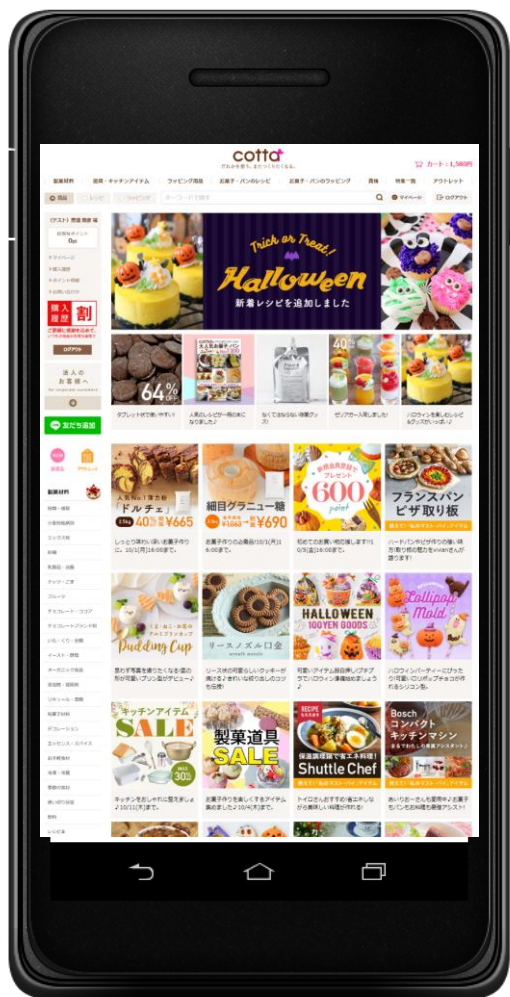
cotta

カート：1,580円

製菓材料　道具・キッチンアイテム　ラッピング用品　お菓子・パンのレシピ　お菓子・パンのラッピング　資格　特集一覧　アウトレット

Trick or Treat!
Halloween
新着レシピを追加しました

64%
OFF

タブレット付で使いやすい！

人気のレシピが一冊の本になりました

なくてはならない執事グッズ！

ゼリアガー入荷しました！

ハロウィンを楽しむレシピ＆グッズがいっぱい♪

LINE 友だち追加

法人のお客様へ

購入履歴 割

ログアウト

製菓材料

人気No.1洋生地
ドルチェ
40%OFF ¥665

しっとり焼ける生地でお菓子作りに。10/1(月)16:00まで。

細目グラニュー糖
¥690

お菓子作りの必需品10/1(月)16:00まで。

600
point
プレゼント

10/5までのお買い物で対象商品をお買い上げの方に。

フランスパン ピザ取り板

ハードパンやピザ作りの強い味方♪

Pudding Cup

リースノズル口金

HALLOWEEN
100YEN GOODS

Lollipop Mold

ハロウィンパーティーにぴったり可愛いロリポップチョコが作れるシリコン型。

キッチンアイテム SALE

製菓道具 SALE

Shuttle Chef

Bosch コンパクト キッチンマシン

キッチンをおしゃれに！

お菓子作りを楽しくするアイテムが大集合！

保温調理器で省エネ料理！